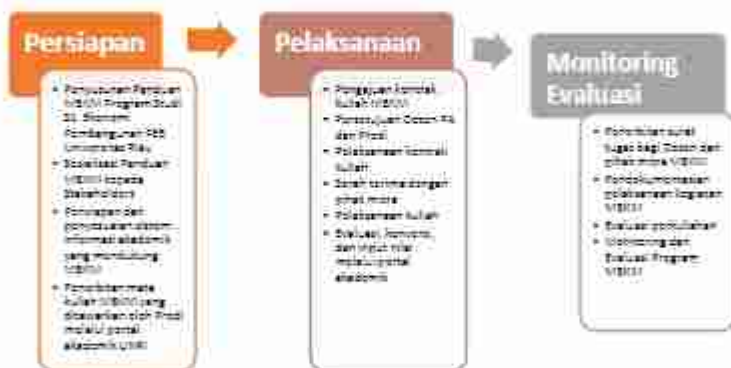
Persiapan

Penyusunan Panduan MBKM Program Studi S1 Ekonomi Pembangunan FEB Universitas Riau
Sosialisasi Panduan MBKM kepada Stakeholders
Persiapan dan penyesuaian sistem informasi akademik yang mendukung MBKM
Penetapan mata kuliah MBKM yang ditawarkan oleh Prodi melalui portal akademik UNRI

Pelaksanaan

Pengajuan Kontrak kuliah MBKM
Persetujuan Dosen PA dan Prodi
Pelaksanaan kontrak kuliah
Surat-menyurat dengan pihak mitra
Pelaksanaan kuliah
Evaluasi, konversi, dan input nilai melalui portal akademik

Monitoring Evaluasi

Penerbitan surat tugas bagi Dosen dan pihak mitra MBKM
Pendokumentasian pelaksanaan kegiatan MBKM
Evaluasi perkuliahan
Monitoring dan Evaluasi Program MBKM